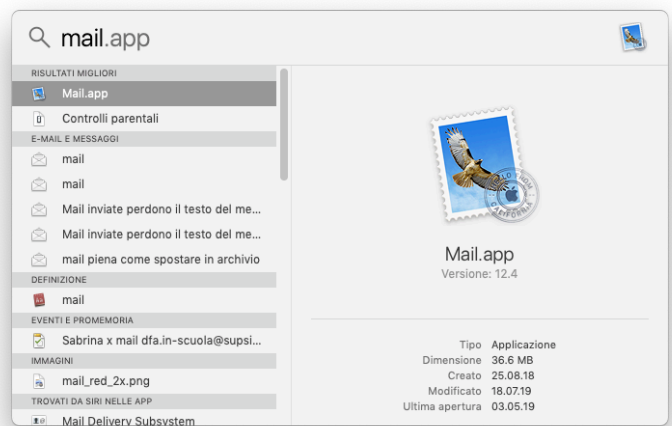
mail.app

RISULTATI MIGLIORI

Mail.app

Controlli parentali

E-MAIL E MESSAGGI

mail

mail

Mail inviate perdono il testo del me...

Mail inviate perdono il testo del me...

mail piena come spostare in archivio

DEFINIZIONE

mail

EVENTI E PROMEMORIA

Sabrina x mail dfa.in-scuola@supsi...

IMMAGINI

mail_red_2x.png

TROVATI DA SIRI NELLE APP

Mail Delivery Subsystem

Mail.app

Versione: 12.4

| | |
|---|---|
| Tipo | Applicazione |
| Dimensione | 36.6 MB |
| Creato | 25.08.18 |
| Modificato | 18.07.19 |
| Ultima apertura | 03.05.19 |